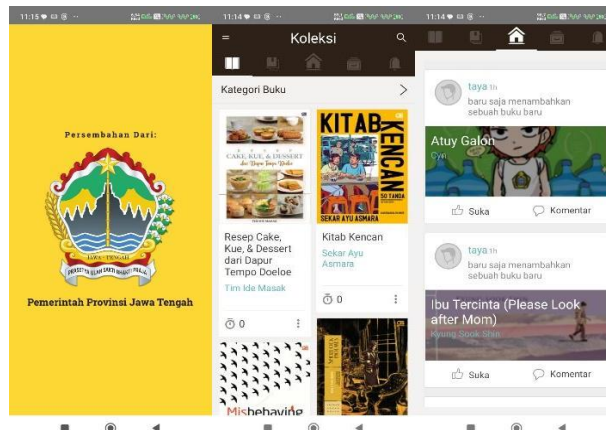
11:15

Persembahan Dari:

JAWA TENGAH

PRASETYA ULAH SAKTI BHAKTI PRAJA

Pemerintah Provinsi Jawa Tengah

11:14

Koleksi

Kategori Buku

CAKE, KUE, & DESSERT dari Dapur Tempo Doeloe

Resep Cake, Kue, & Dessert dari Dapur Tempo Doeloe

Tim Ide Masak

0

KITAB KENCAN

SEKAR AYU ASMARA

Kitab Kencan

Sekar Ayu Asmara

0

Misbehaving

11:14

taya 1h

baru saja menambahkan sebuah buku baru

Atuy Galon

Cyn

Suka

Komentar

taya 1h

baru saja menambahkan sebuah buku baru

Ibu Tercinta (Please Look after Mom)

Kyung Sook Shin

Suka

Komentar